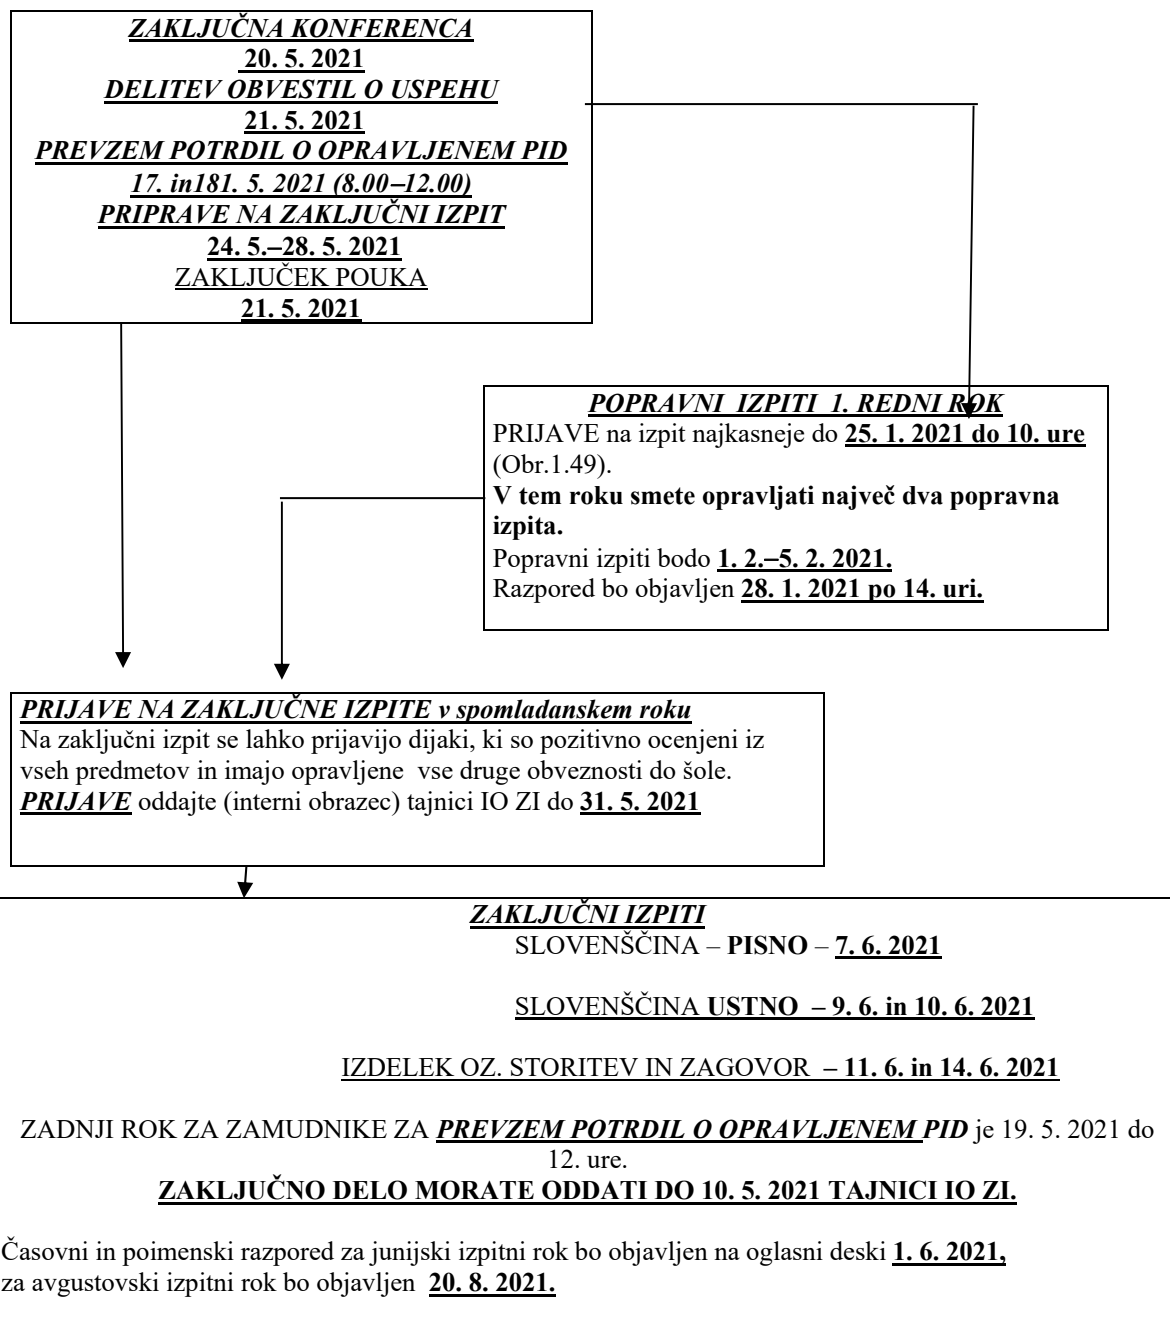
ZAKLJUČNA KONFERENCA
20. 5. 2021
DELITEV OBVESTIL O USPEHU
21. 5. 2021
PREVZEM POTRDIL O OPRAVLJENEM PID
17. in181. 5. 2021 (8.00–12.00)
PRIPRAVE NA ZAKLJUČNI IZPIT
24. 5.–28. 5. 2021
ZAKLJUČEK POUKA
21. 5. 2021

POPRAVNI IZPITI 1. REDNI ROK
PRIJAVE na izpit najkasneje do 25. 1. 2021 do 10. ure (Obr.1.49).
V tem roku smete opravljati največ dva popravna izpita.
Popravni izpiti bodo 1. 2.–5. 2. 2021.
Razpored bo objavljen 28. 1. 2021 po 14. uri.

PRIJAVE NA ZAKLJUČNE IZPITE v spomladanskem roku
Na zaključni izpit se lahko prijavijo dijaki, ki so pozitivno ocenjeni iz vseh predmetov in imajo opravljene vse druge obveznosti do šole.
PRIJAVE oddajte (interni obrazec) tajnici IO ZI do 31. 5. 2021

ZAKLJUČNI IZPITI
SLOVENŠČINA – PISNO – 7. 6. 2021

SLOVENŠČINA USTNO – 9. 6. in 10. 6. 2021

IZDELEK OZ. STORITEV IN ZAGOVOR – 11. 6. in 14. 6. 2021

ZADNJI ROK ZA ZAMUDNIKE ZA PREVZEM POTRDIL O OPRAVLJENEM PID je 19. 5. 2021 do 12. ure.
ZAKLJUČNO DELO MORATE ODDATI DO 10. 5. 2021 TAJNICI IO ZI.

Časovni in poimenski razpored za junijski izpitni rok bo objavljen na oglasni deski 1. 6. 2021, za avgustovski izpitni rok bo objavljen 20. 8. 2021.